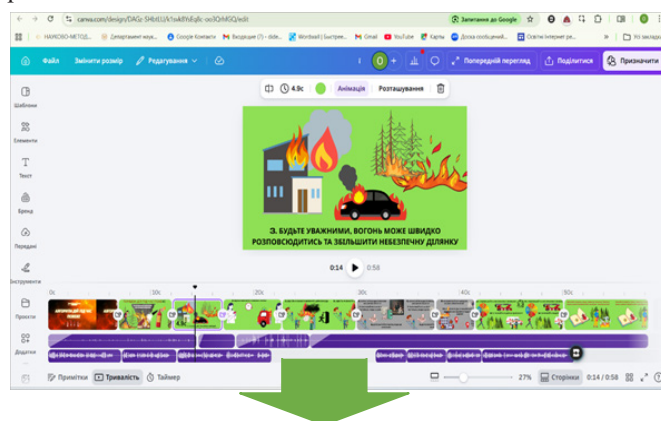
canva.com/design/DAGz-SHbtLU/k1sxkBYsEg8c-oo3QrMSQ/edit

Запитання до Google

НАУКОВО-МЕТОД... Департамент науки... Google Контакти Входящие (7) - dide... Wordwall | Быстрее... Gmail YouTube Карты Дошка оголошень... Освітні інтернет ре... Усі закладки

Файл Змінити розмір Редагування

Попередній перегляд Поділитися Призначити

4.9с Анімація Розташування

Шаблони

Елементи

Текст

Бренд

Передані

Інструменти

Проєкти

Додатки

3. БУДЬТЕ УВАЖНИМИ, ВОГОНЬ МОЖЕ ШВИДКО РОЗПОВСЮДИТИСЬ ТА ЗБІЛЬШИТИ НЕБЕЗПЕЧНУ ДІЛЯНКУ

0:14 0:58

0с 10с 20с 30с 40с 50с

Примітки Тривалість Таймер

27% Сторінки 0:14 / 0:58